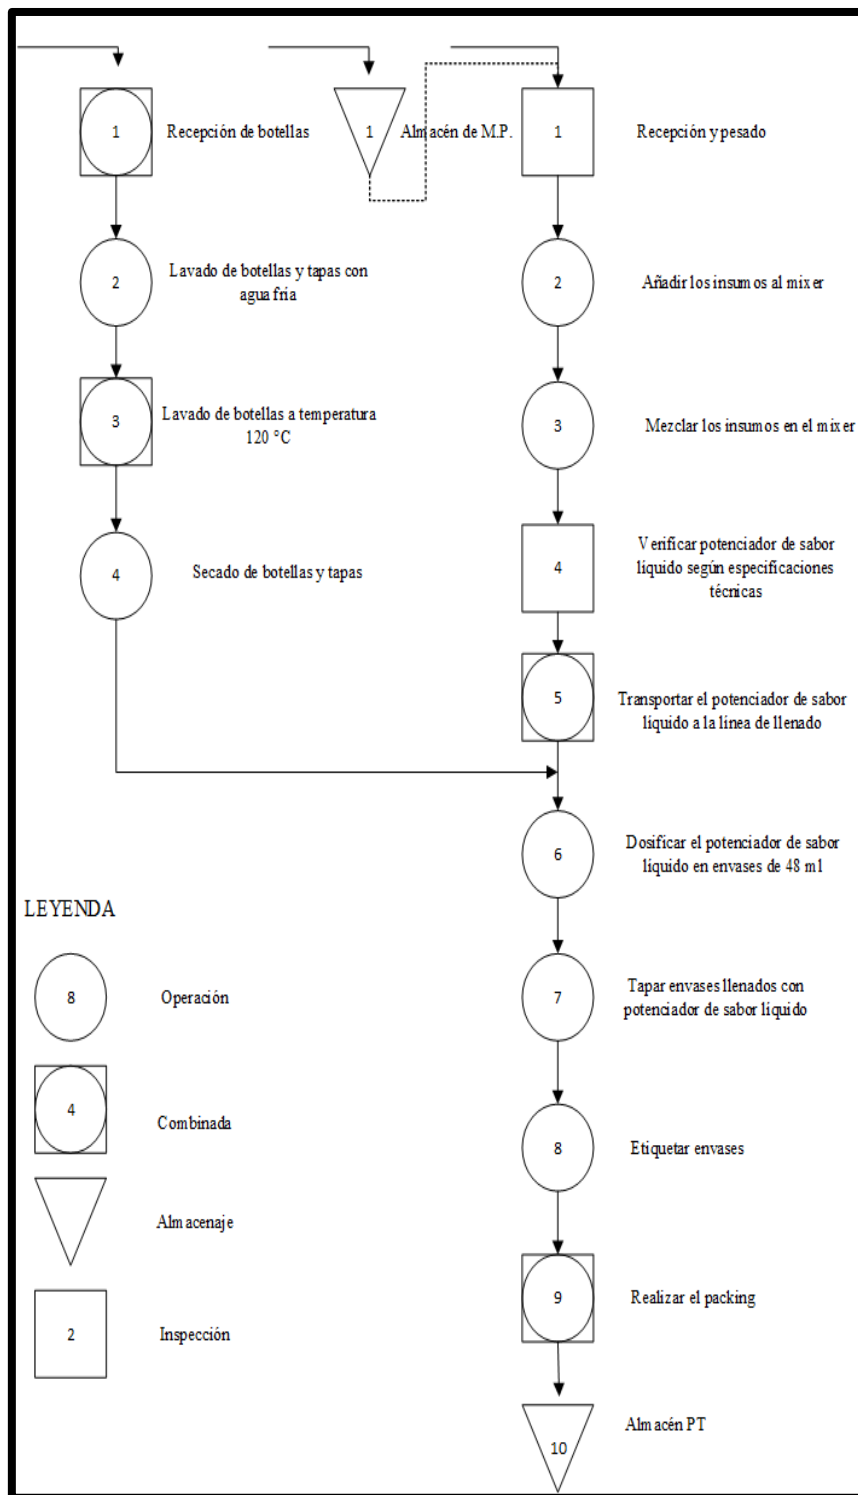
1 Recepción de botellas

1 Almacén de M.P.

1 Recepción y pesado

2 Lavado de botellas y tapas con agua fria

2 Añadir los insumos al mixer

3 Lavado de botellas a temperatura 120 °C

3 Mezclar los insumos en el mixer

4 Secado de botellas y tapas

4 Verificar potenciador de sabor liquido según especificaciones técnicas

5 Transportar el potenciador de sabor liquido a la linea de llenado

6 Dosificar el potenciador de sabor liquido en envases de 48 ml

7 Tapar envases llenados con potenciador de sabor liquido

8 Etiquetar envases

9 Realizar el packing

10 Almacén PT

LEYENDA

8 Operación

4 Combinada

Almacenaje

2 Inspección